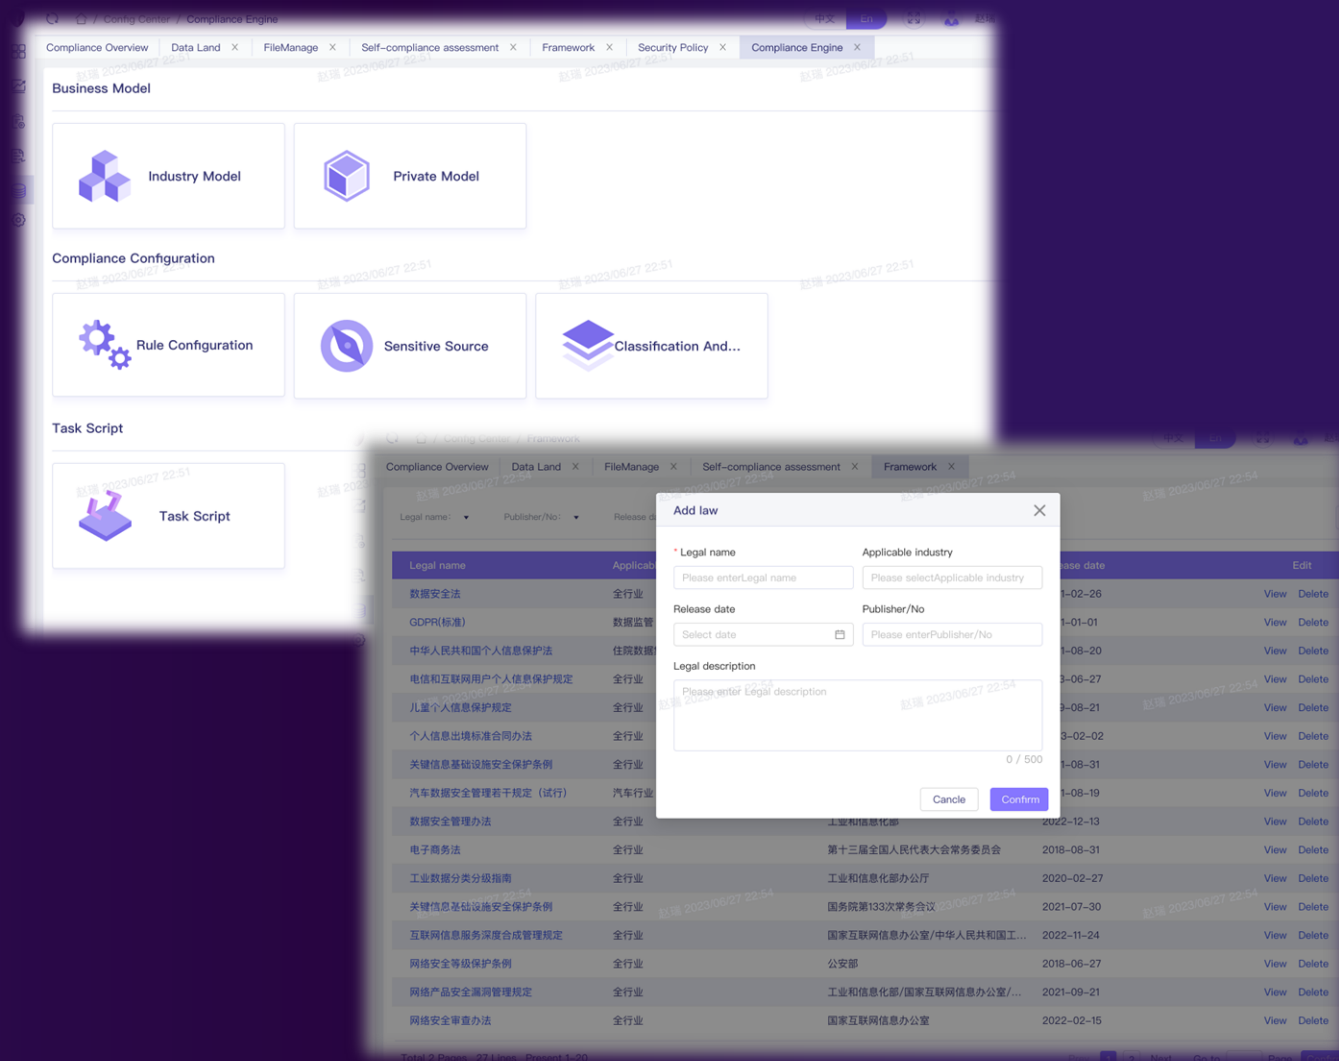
Config Center / Compliance Engine

中文 En

Compliance Overview | Data Land × | FileManage × | Self-compliance assessment × | Framework × | Security Policy × | Compliance Engine ×

Business Model

Industry Model

Private Model

Compliance Configuration

Rule Configuration

Sensitive Source

Classification And...

Task Script

Task Script

Config Center / Framework

Compliance Overview | Data Land × | FileManage × | Self-compliance assessment × | Framework ×

Legal name: ▾ Publisher/No: ▾ Release d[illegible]

| Legal name | Applicab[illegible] | | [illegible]ase date | Edit |
|---|---|---|---|---|
| 数据安全法 | 全行业 | | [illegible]1-02-26 | View Delete |
| GDPR(标准) | 数据监管 | | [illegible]1-01-01 | View Delete |
| 中华人民共和国个人信息保护法 | 住院数据 | | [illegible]1-08-20 | View Delete |
| 电信和互联网用户个人信息保护规定 | 全行业 | | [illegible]3-06-27 | View Delete |
| 儿童个人信息保护规定 | 全行业 | | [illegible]9-08-21 | View Delete |
| 个人信息出境标准合同办法 | 全行业 | | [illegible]3-02-02 | View Delete |
| 关键信息基础设施安全保护条例 | 全行业 | | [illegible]1-08-31 | View Delete |
| 汽车数据安全管理若干规定（试行） | 汽车行业 | | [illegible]1-08-19 | View Delete |
| 数据安全管理办法 | 全行业 | 工业和信息化部 | 2022-12-13 | View Delete |
| 电子商务法 | 全行业 | 第十三届全国人民代表大会常务委员会 | 2018-08-31 | View Delete |
| 工业数据分类分级指南 | 全行业 | 工业和信息化部办公厅 | 2020-02-27 | View Delete |
| 关键信息基础设施安全保护条例 | 全行业 | 国务院第133次常务会议 | 2021-07-30 | View Delete |
| 互联网信息服务深度合成管理规定 | 全行业 | 国家互联网信息办公室/中华人民共和国工... | 2022-11-24 | View Delete |
| 网络安全等级保护条例 | 全行业 | 公安部 | 2018-06-27 | View Delete |
| 网络产品安全漏洞管理规定 | 全行业 | 工业和信息化部/国家互联网信息办公室/... | 2021-09-21 | View Delete |
| 网络安全审查办法 | 全行业 | 国家互联网信息办公室 | 2022-02-15 | View Delete |

Total 2 Pages 27 Lines Present 1-20

Add law ×

* Legal name
Please enterLegal name

Applicable industry
Please selectApplicable industry

Release date
Select date

Publisher/No
Please enterPublisher/No

Legal description
Please enter Legal description
0 / 500

Cancle Confirm

赵瑞 2023/06/27 22:51